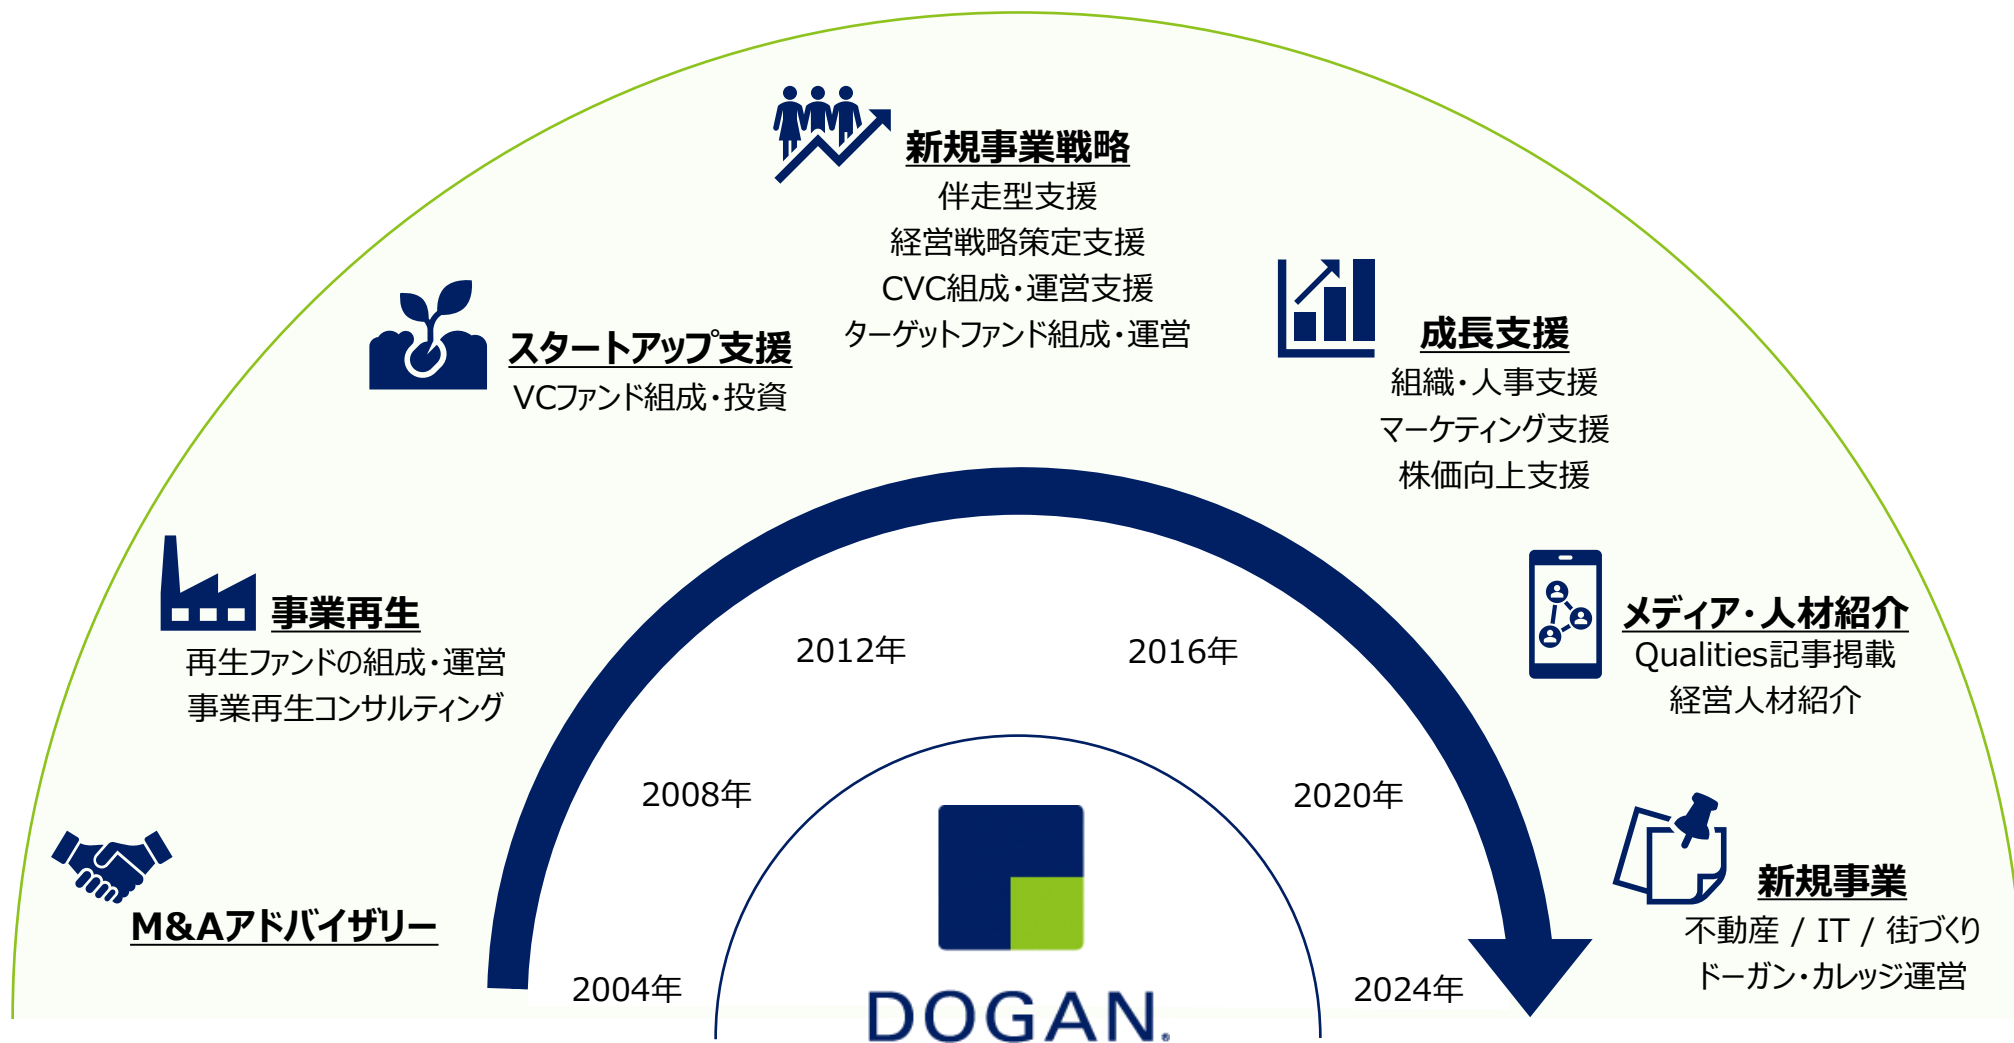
新規事業戦略
伴走型支援
経営戦略策定支援
CVC組成・運営支援
ターゲットファンド組成・運営

スタートアップ支援
VCファンド組成・投資

成長支援
組織・人事支援
マーケティング支援
株価向上支援

事業再生
再生ファンドの組成・運営
事業再生コンサルティング

メディア・人材紹介
Qualities記事掲載
経営人材紹介

M&Aアドバイザリー

新規事業
不動産 / IT / 街づくり
ドーガン・カレッジ運営

2012年
2016年
2008年
2020年
2004年
2024年

DOGAN.